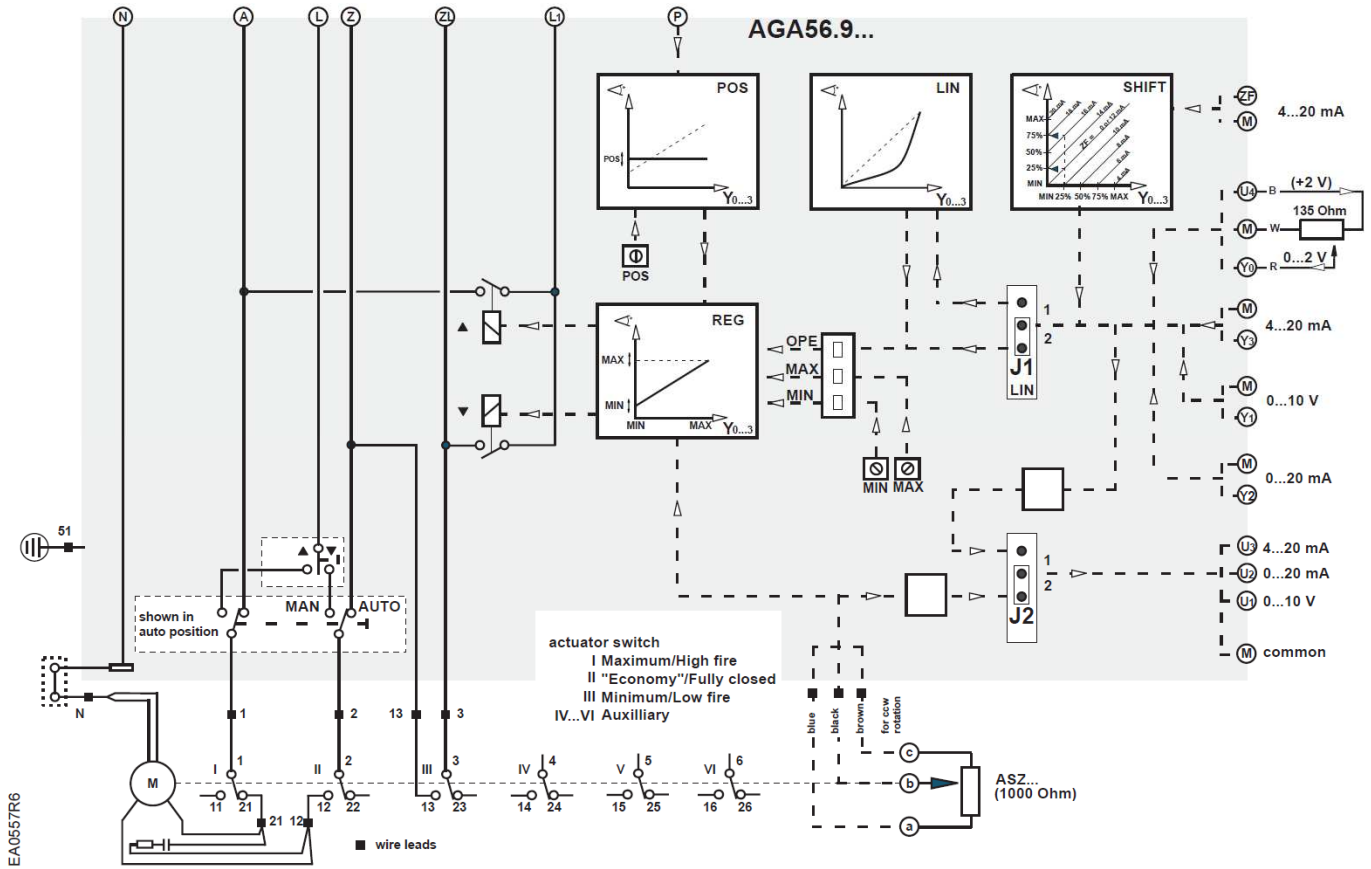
N A L Z ZL L1 P

AGA56.9...

POS
POS
$Y_{0...3}$

POS

LIN
$Y_{0...3}$

SHIFT
MAX
75%
50%
25%
MIN
MIN 25% 50% 75% MAX
$Y_{0...3}$
20 mA
16 mA
14 mA
ZF = 8 or 12 mA
10 mA
8 mA
6 mA
4 mA

ZF
M
4...20 mA

U4 B (+2 V)
M W 135 Ohm
Y0 R 0...2 V

REG
MAX
MIN
MIN MAX $Y_{0...3}$

OPE
MAX
MIN

MIN MAX

1
2
J1
LIN

M
Y3 4...20 mA

M
Y1 0...10 V

M
Y2 0...20 mA

1
2
J2

U3 4...20 mA
U2 0...20 mA
U1 0...10 V
M common

51

shown in auto position
MAN
AUTO

actuator switch
I Maximum/High fire
II "Economy"/Fully closed
III Minimum/Low fire
IV...VI Auxilliary

N
1 2 13 3

blue black brown for ccw rotation

c
b
a
ASZ...
(1000 Ohm)

M

I 1
11 21
II 2
12 22
III 3
13 23
IV 4
14 24
V 5
15 25
VI 6
16 26

21 12

■ wire leads

EA0557R6